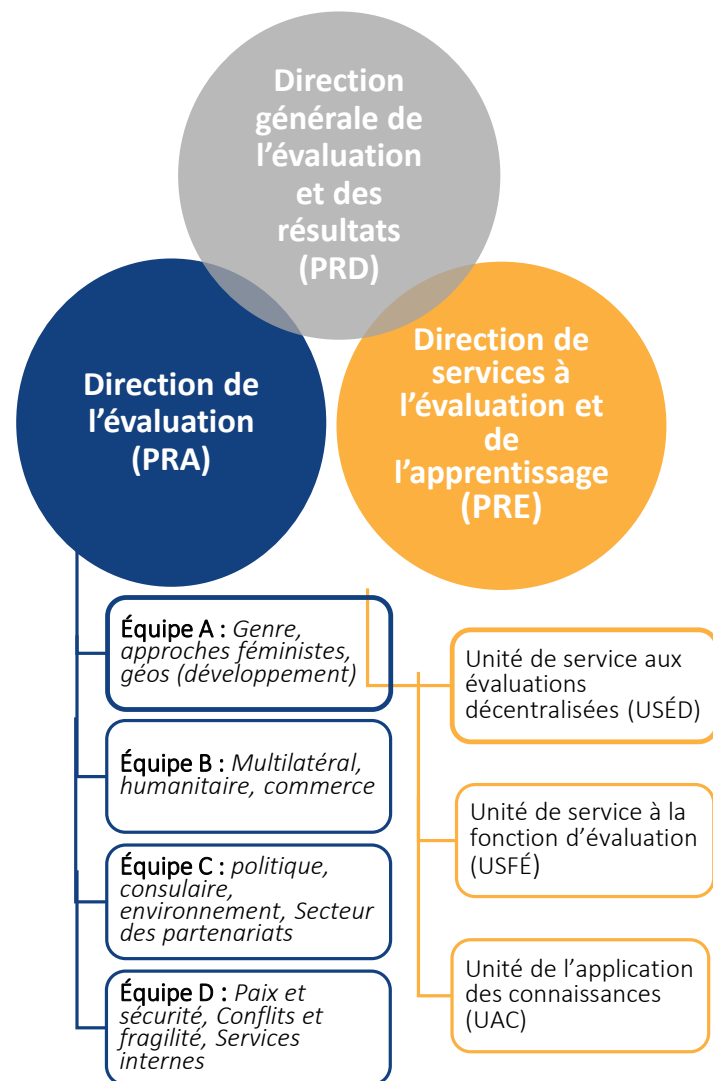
Direction générale de l’évaluation et des résultats (PRD)

Direction de l’évaluation (PRA)

Direction de services à l’évaluation et de l’apprentissage (PRE)

Équipe A : *Genre, approches féministes, géos (développement)*

Équipe B : *Multilatéral, humanitaire, commerce*

Équipe C : *politique, consulaire, environnement, Secteur des partenariats*

Équipe D : *Paix et sécurité, Conflits et fragilité, Services internes*

Unité de service aux évaluations décentralisées (USÉD)

Unité de service à la fonction d’évaluation (USFÉ)

Unité de l’application des connaissances (UAC)